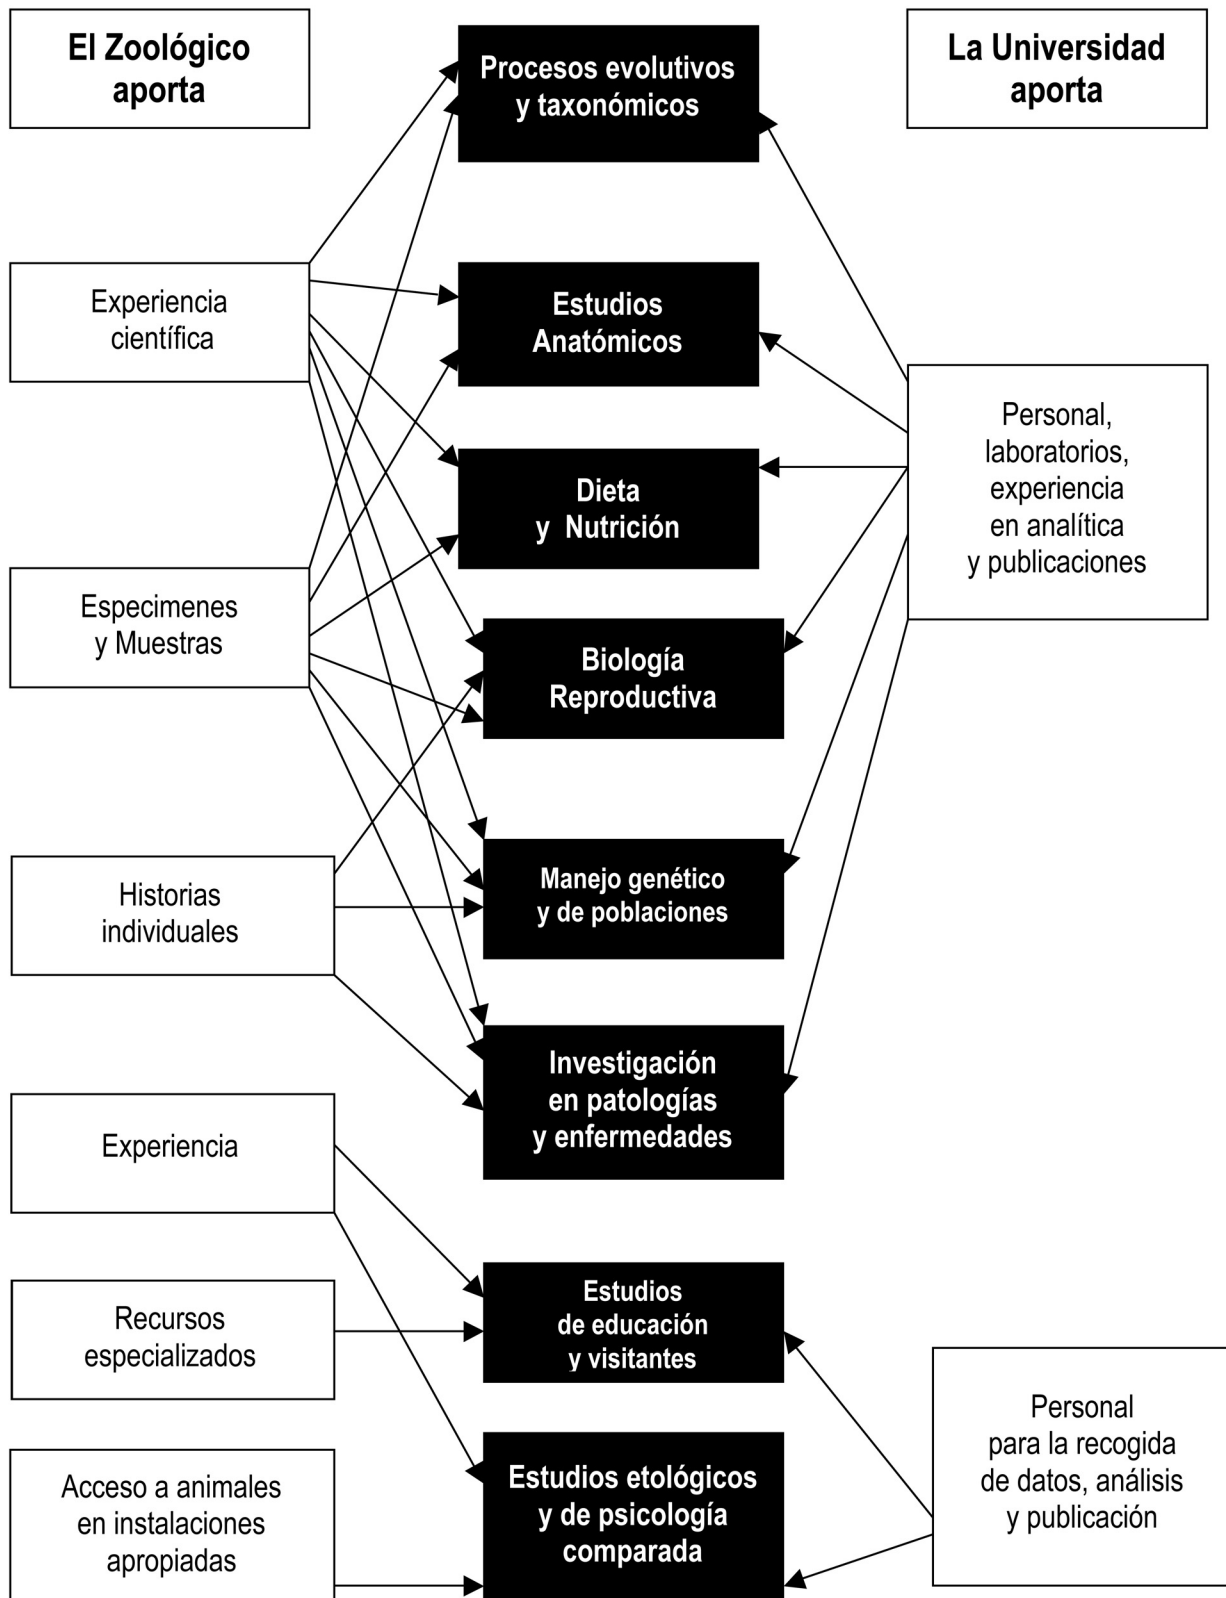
El Zoológico aporta

Procesos evolutivos y taxonómicos

La Universidad aporta

Experiencia científica

Estudios Anatómicos

Personal, laboratorios, experiencia en analítica y publicaciones

Dieta y Nutrición

Especimenes y Muestras

Biología Reproductiva

Historias individuales

Manejo genético y de poblaciones

Investigación en patologías y enfermedades

Experiencia

Recursos especializados

Estudios de educación y visitantes

Personal para la recogida de datos, análisis y publicación

Acceso a animales en instalaciones apropiadas

Estudios etológicos y de psicología comparada